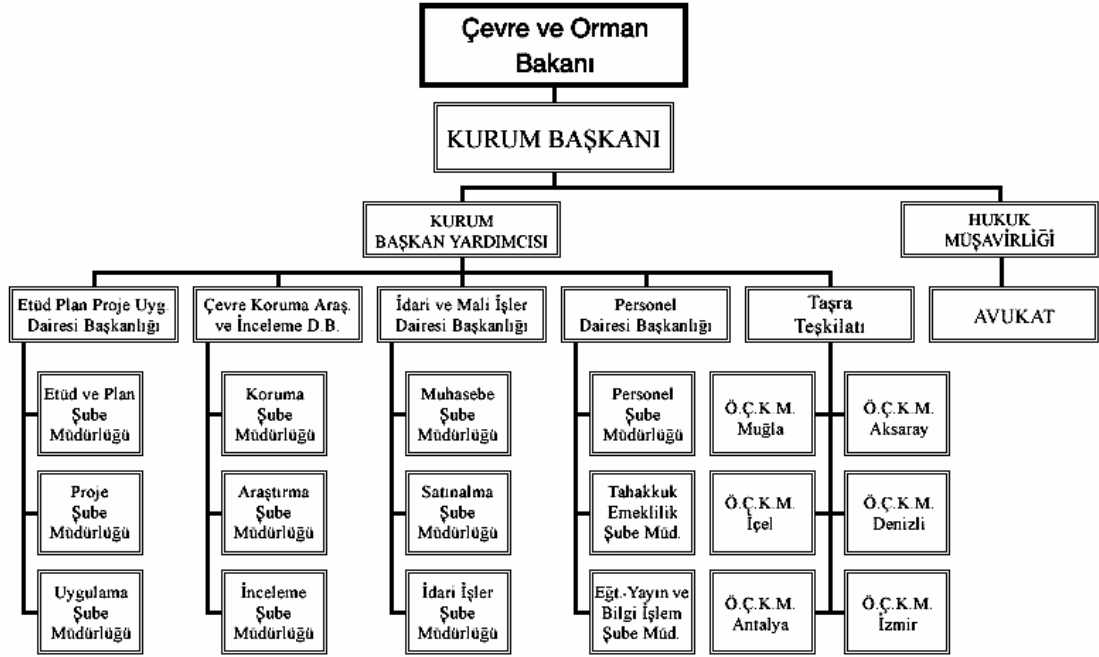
Çevre ve Orman Bakanı

KURUM BAŞKANI

KURUM BAŞKAN YARDIMCISI

HUKUK MÜŞAVİRLİĞİ

AVUKAT

Etüd Plan Proje Uyg. Dairesi Başkanlığı

Etüd ve Plan Şube Müdürlüğü

Proje Şube Müdürlüğü

Uygulama Şube Müdürlüğü

Çevre Koruma Araş. ve İnceleme D.B.

Koruma Şube Müdürlüğü

Araştırma Şube Müdürlüğü

İnceleme Şube Müdürlüğü

İdari ve Mali İşler Dairesi Başkanlığı

Muhasebe Şube Müdürlüğü

Satınalma Şube Müdürlüğü

İdari İşler Şube Müdürlüğü

Personel Dairesi Başkanlığı

Personel Şube Müdürlüğü

Tahakkuk Emeklilik Şube Müd.

Eğt.-Yayın ve Bilgi İşlem Şube Müd.

Taşra Teşkilatı

Ö.Ç.K.M. Muğla

Ö.Ç.K.M. Aksaray

Ö.Ç.K.M. İçel

Ö.Ç.K.M. Denizli

Ö.Ç.K.M. Antalya

Ö.Ç.K.M. İzmir